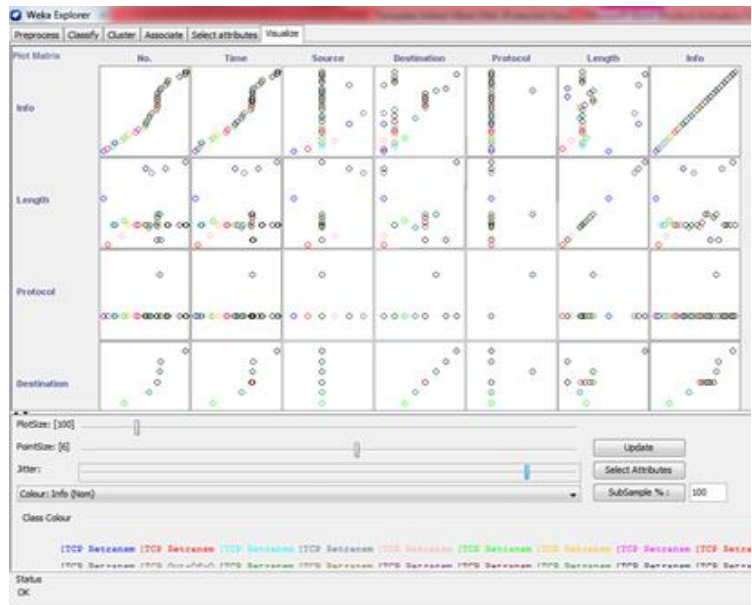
Weka Explorer

Preprocess | Classify | Cluster | Associate | Select attributes | Visualize

Plot Matrix

| | No. | Time | Source | Destination | Protocol | Length | Info |
|---|---|---|---|---|---|---|---|
| Info | | | | | | | |
| Length | | | | | | | |
| Protocol | | | | | | | |
| Destination | | | | | | | |

PlotSize: [100]

PointSize: [6]

Jitter:

Update

Select Attributes

Colour: Info (Nom)

SubSample % : 100

Class Colour

[TCP Retransm [TCP Retransm [TCP Retransm [TCP Retransm [TCP Retransm [TCP Retransm [TCP Retransm [TCP Retransm [TCP Retra

[TCP Retransm [TCP Out-Of-O [TCP Retransm [TCP Retransm [TCP Retransm [TCP Retransm [TCP Retransm [TCP Retransm [TCP Retra

Status

OK